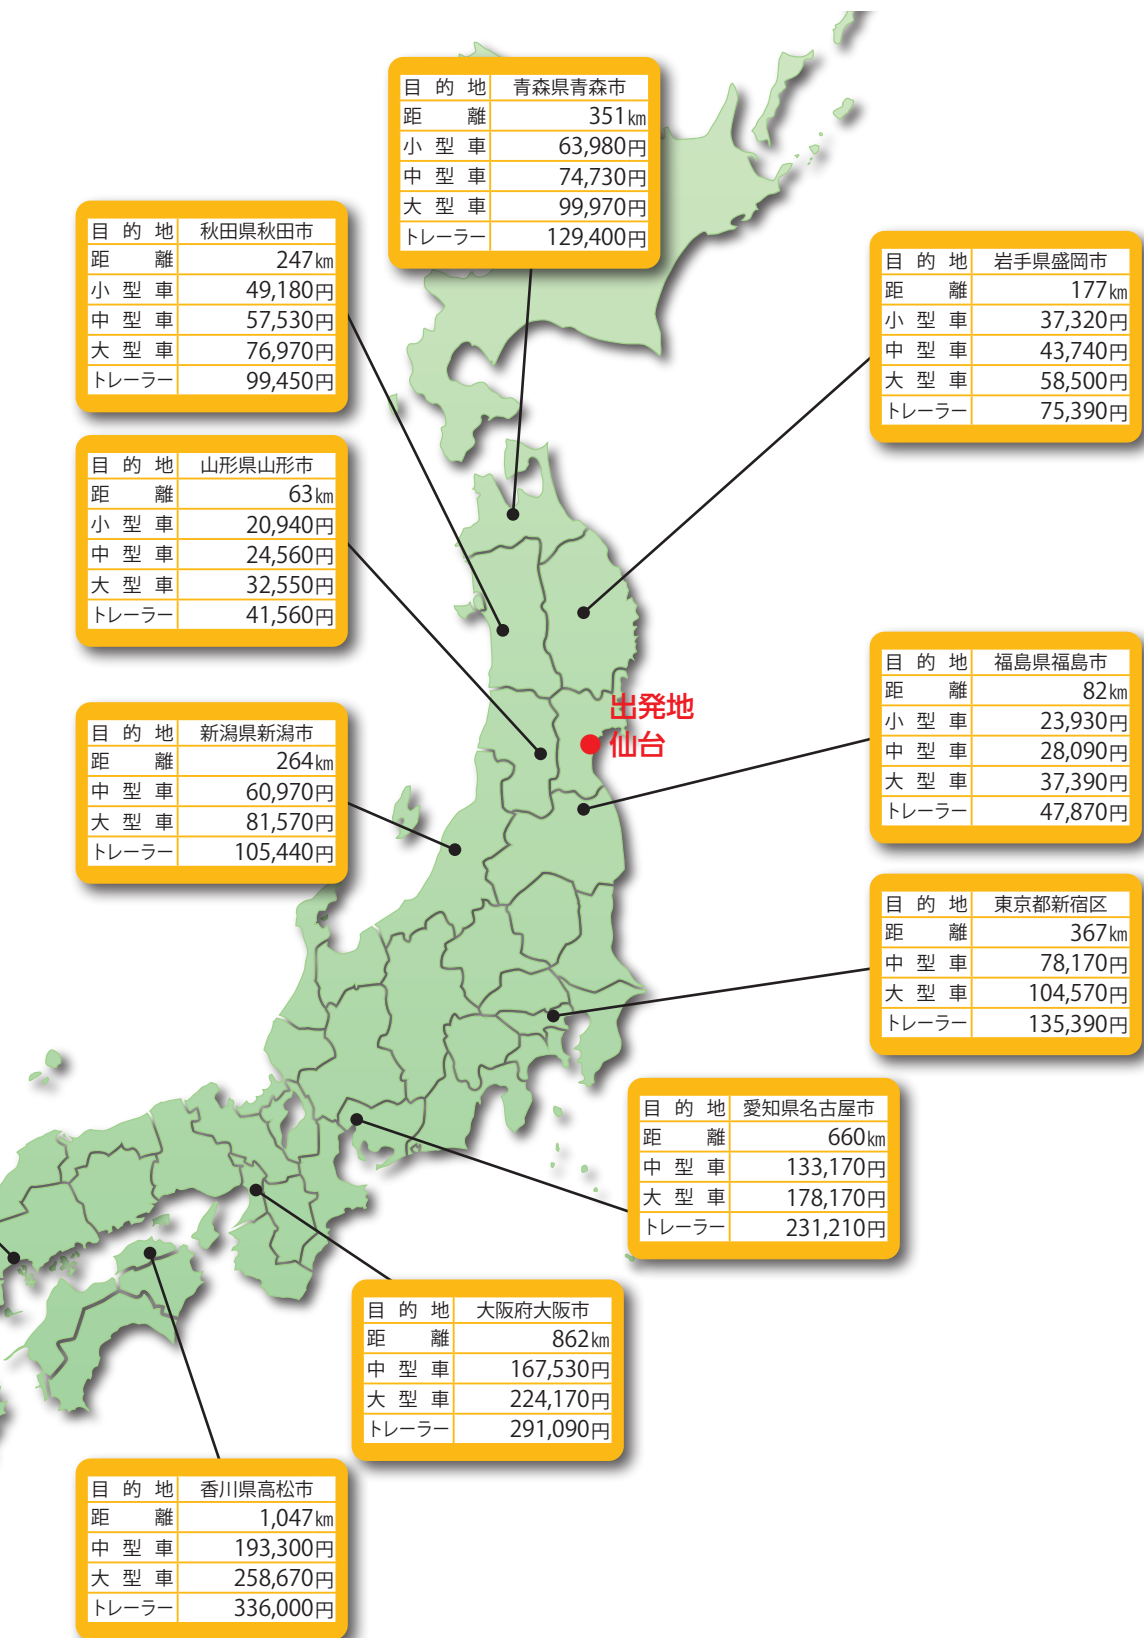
| 目的地 | 青森県青森市 |
|---|---|
| 距離 | 351km |
| 小型車 | 63,980円 |
| 中型車 | 74,730円 |
| 大型車 | 99,970円 |
| トレーラー | 129,400円 |

| 目的地 | 秋田県秋田市 |
|---|---|
| 距離 | 247km |
| 小型車 | 49,180円 |
| 中型車 | 57,530円 |
| 大型車 | 76,970円 |
| トレーラー | 99,450円 |

| 目的地 | 岩手県盛岡市 |
|---|---|
| 距離 | 177km |
| 小型車 | 37,320円 |
| 中型車 | 43,740円 |
| 大型車 | 58,500円 |
| トレーラー | 75,390円 |

| 目的地 | 山形県山形市 |
|---|---|
| 距離 | 63km |
| 小型車 | 20,940円 |
| 中型車 | 24,560円 |
| 大型車 | 32,550円 |
| トレーラー | 41,560円 |

出発地
仙台

| 目的地 | 福島県福島市 |
|---|---|
| 距離 | 82km |
| 小型車 | 23,930円 |
| 中型車 | 28,090円 |
| 大型車 | 37,390円 |
| トレーラー | 47,870円 |

| 目的地 | 新潟県新潟市 |
|---|---|
| 距離 | 264km |
| 中型車 | 60,970円 |
| 大型車 | 81,570円 |
| トレーラー | 105,440円 |

| 目的地 | 東京都新宿区 |
|---|---|
| 距離 | 367km |
| 中型車 | 78,170円 |
| 大型車 | 104,570円 |
| トレーラー | 135,390円 |

| 目的地 | 愛知県名古屋市 |
|---|---|
| 距離 | 660km |
| 中型車 | 133,170円 |
| 大型車 | 178,170円 |
| トレーラー | 231,210円 |

| 目的地 | 大阪府大阪市 |
|---|---|
| 距離 | 862km |
| 中型車 | 167,530円 |
| 大型車 | 224,170円 |
| トレーラー | 291,090円 |

| 目的地 | 香川県高松市 |
|---|---|
| 距離 | 1,047km |
| 中型車 | 193,300円 |
| 大型車 | 258,670円 |
| トレーラー | 336,000円 |